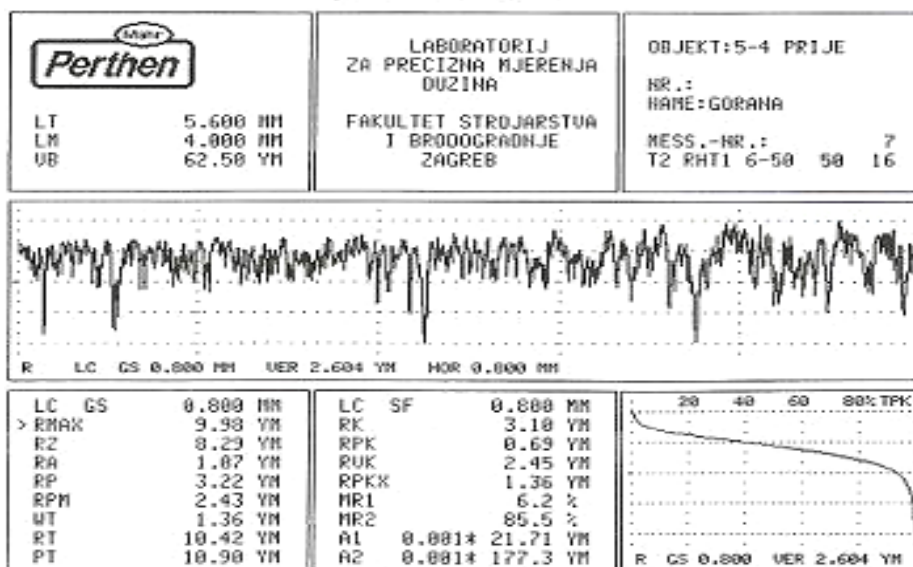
Mahr
Perthen

LT 5.600 MM
LM 4.000 MM
VB 62.50 YM

LABORATORIJ
ZA PRECIZNA MJERENJA
DUZINA

FAKULTET STROJARSTVA
I BRODOGRADNJE
ZAGREB

OBJEKT:5-4 PRIJE

NR.:
NAME:GORANA

MESS.-NR.: 7
T2 RHT1 6-50 50 16

R LC GS 0.800 MM VER 2.604 YM HOR 0.800 MM

| | |
|---|---|
| LC GS | 0.800 MM |
| > RMAX | 9.98 YM |
| RZ | 8.29 YM |
| RA | 1.07 YM |
| RP | 3.22 YM |
| RPM | 2.43 YM |
| WT | 1.36 YM |
| RT | 10.42 YM |
| PT | 10.90 YM |

| | |
|---|---|
| LC SF | 0.800 MM |
| RK | 3.10 YM |
| RPK | 0.69 YM |
| RVK | 2.45 YM |
| RPKX | 1.36 YM |
| MR1 | 6.2 % |
| MR2 | 85.5 % |
| A1 | 0.001* 21.71 YM |
| A2 | 0.001* 177.3 YM |

20 40 60 80% TPK

R GS 0.800 VER 2.604 YM